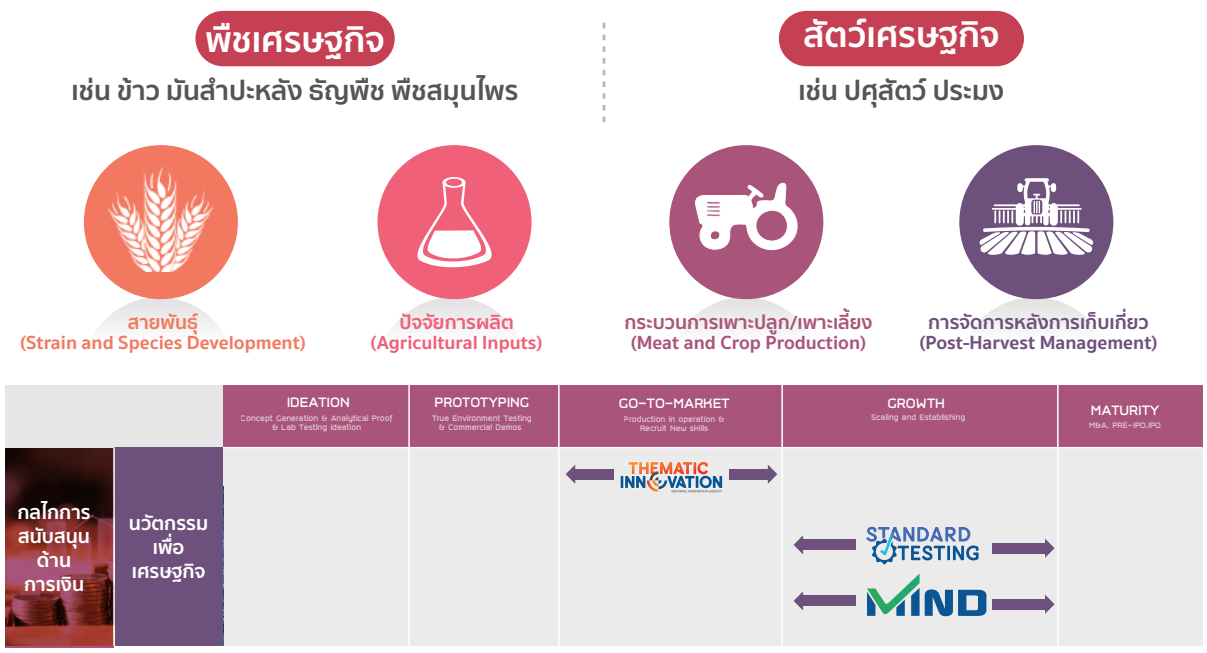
พืชเศรษฐกิจ
เช่น ข้าว มันสำปะหลัง ธัญพืช พืชสมุนไพร

สัตว์เศรษฐกิจ
เช่น ปศุสัตว์ ประมง

สายพันธุ์
(Strain and Species Development)

ปัจจัยการผลิต
(Agricultural Inputs)

กระบวนการเพาะปลูก/เพาะเลี้ยง
(Meat and Crop Production)

การจัดการหลังการเก็บเกี่ยว
(Post-Harvest Management)

| | | IDEATION<br>Concept Generation & Analytical Proof & Lab Testing Ideation | PROTOTYPING<br>True Environment Testing & Commercial Demos | GO-TO-MARKET<br>Production in operation & Recruit New skills | GROWTH<br>Scaling and Establishing | MATURITY<br>M&A, PRE-IPO,IPO |
|---|---|---|---|---|---|---|
| กลไกการสนับสนุนด้านการเงิน | นวัตกรรมเพื่อเศรษฐกิจ | | | THEMATIC INNOVATION<br>NATIONAL INNOVATION AGENCY | STANDARD TESTING<br>MIND | |